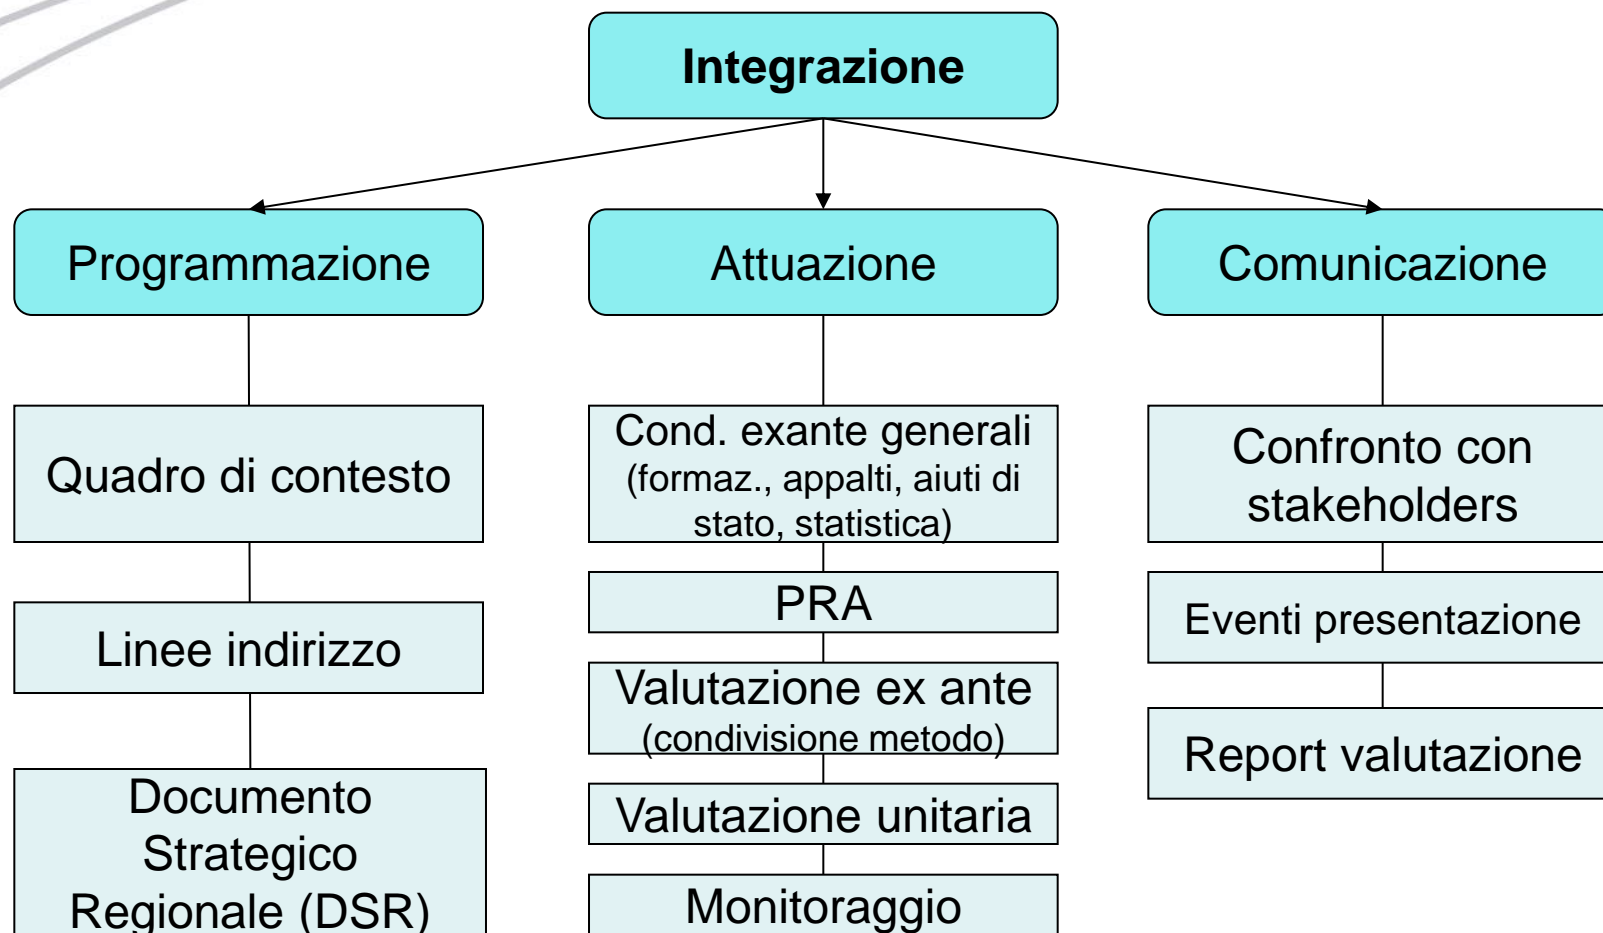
Integrazione

Programmazione

Quadro di contesto

Linee indirizzo

Documento Strategico Regionale (DSR)

Attuazione

Cond. exante generali (formaz., appalti, aiuti di stato, statistica)

PRA

Valutazione ex ante (condivisione metodo)

Valutazione unitaria

Monitoraggio

Comunicazione

Confronto con stakeholders

Eventi presentazione

Report valutazione